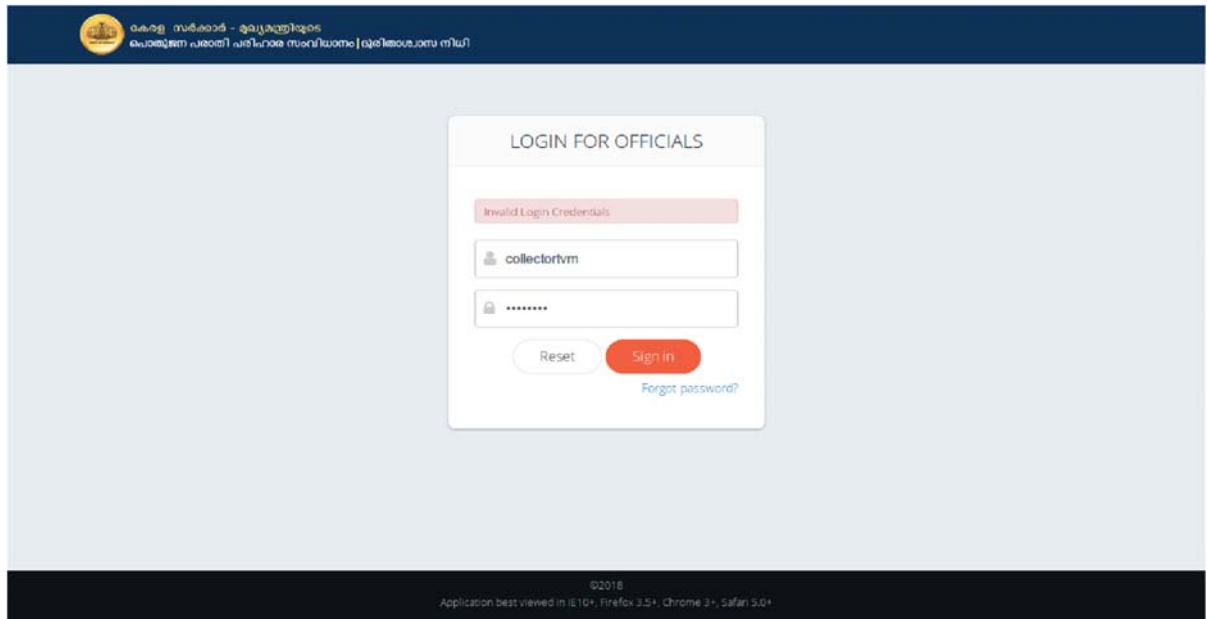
കേരള സർക്കാർ - മുഖ്യമന്ത്രിയുടെ
പൊതുജന പരാതി പരിഹാര സംവിധാനം | ദുരിതാശ്വാസ നിധി

LOGIN FOR OFFICIALS

Invalid Login Credentials

collectortvm

••••••••

Reset

Sign in

Forgot password?

©2018
Application best viewed in IE10+, Firefox 3.5+, Chrome 3+, Safari 5.0+